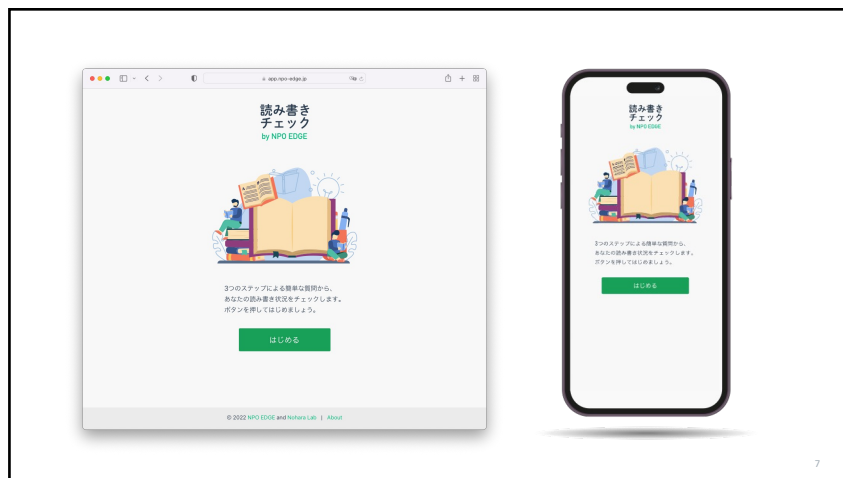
app.npo-edge.jp

読み書き
チェック
by NPO EDGE

3つのステップによる簡単な質問から、
あなたの読み書き状況をチェックします。
ボタンを押してはじめましょう。

はじめる

© 2022 NPO EDGE and Nohara Lab | About

読み書き
チェック
by NPO EDGE

3つのステップによる簡単な質問から、
あなたの読み書き状況をチェックします。
ボタンを押してはじめましょう。

はじめる

7